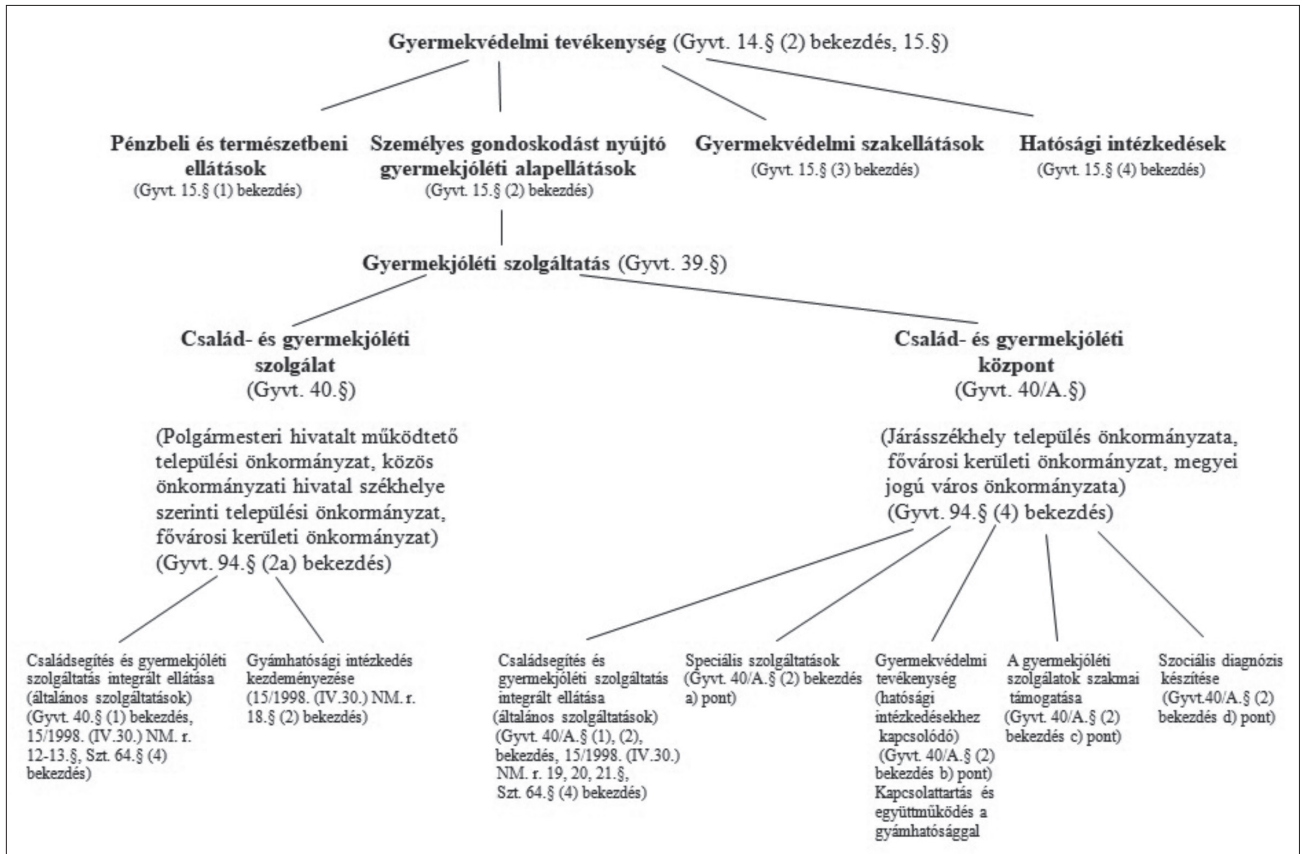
**Gyermekvédelmi tevékenység** (Gyvt. 14.§ (2) bekezdés, 15.§)

**Pénzbeli és természetbeni ellátások**
(Gyvt. 15.§ (1) bekezdés)

**Személyes gondoskodást nyújtó gyermekjóléti alapellátások**
(Gyvt. 15.§ (2) bekezdés)

**Gyermekvédelmi szakellátások**
(Gyvt. 15.§ (3) bekezdés)

**Hatósági intézkedések**
(Gyvt. 15.§ (4) bekezdés)

**Gyermekjóléti szolgáltatás** (Gyvt. 39.§)

**Család- és gyermekjóléti szolgálat**
(Gyvt. 40.§)

(Polgármesteri hivatalt működtető települési önkormányzat, közös önkormányzati hivatal székhelye szerinti települési önkormányzat, fővárosi kerületi önkormányzat)
(Gyvt. 94.§ (2a) bekezdés)

**Család- és gyermekjóléti központ**
(Gyvt. 40/A.§)

(Járásszékhely település önkormányzata, fővárosi kerületi önkormányzat, megyei jogú város önkormányzata)
(Gyvt. 94.§ (4) bekezdés)

Családsegítés és gyermekjóléti szolgáltatás integrált ellátása (általános szolgáltatások) (Gyvt. 40.§ (1) bekezdés, 15/1998. (IV.30.) NM. r. 12-13.§, Szt. 64.§ (4) bekezdés)

Gyámhatósági intézkedés kezdeményezése (15/1998. (IV.30.) NM. r. 18.§ (2) bekezdés)

Családsegítés és gyermekjóléti szolgáltatás integrált ellátása (általános szolgáltatások) (Gyvt. 40/A.§ (1), (2), bekezdés, 15/1998. (IV.30.) NM. r. 19, 20, 21.§, Szt. 64.§ (4) bekezdés)

Speciális szolgáltatások (Gyvt. 40/A.§ (2) bekezdés a) pont)

Gyermekvédelmi tevékenység (hatósági intézkedésekhez kapcsolódó) (Gyvt. 40/A.§ (2) bekezdés b) pont) Kapcsolattartás és együttműködés a gyámhatósággal

A gyermekjóléti szolgálatok szakmai támogatása (Gyvt. 40/A.§ (2) bekezdés c) pont)

Szociális diagnózis készítése (Gyvt.40/A.§ (2) bekezdés d) pont)